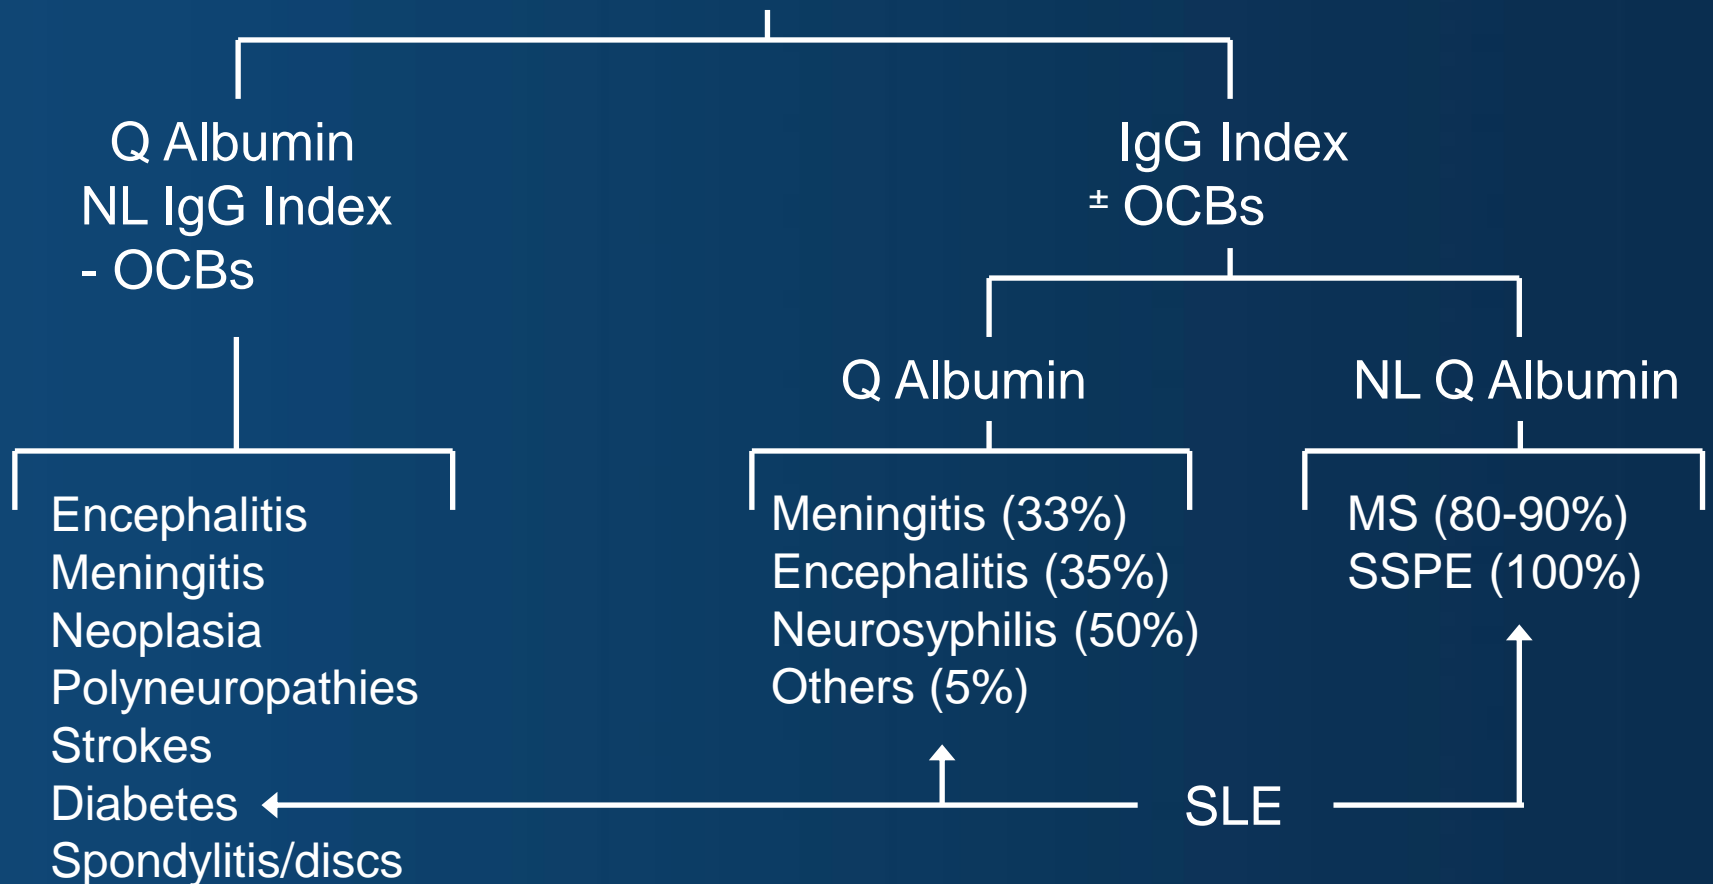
Q Albumin
NL IgG Index
- OCBs

IgG Index
± OCBs

Q Albumin

NL Q Albumin

Encephalitis
Meningitis
Neoplasia
Polyneuropathies
Strokes
Diabetes
Spondylitis/discs

Meningitis (33%)
Encephalitis (35%)
Neurosyphilis (50%)
Others (5%)

MS (80-90%)
SSPE (100%)

SLE